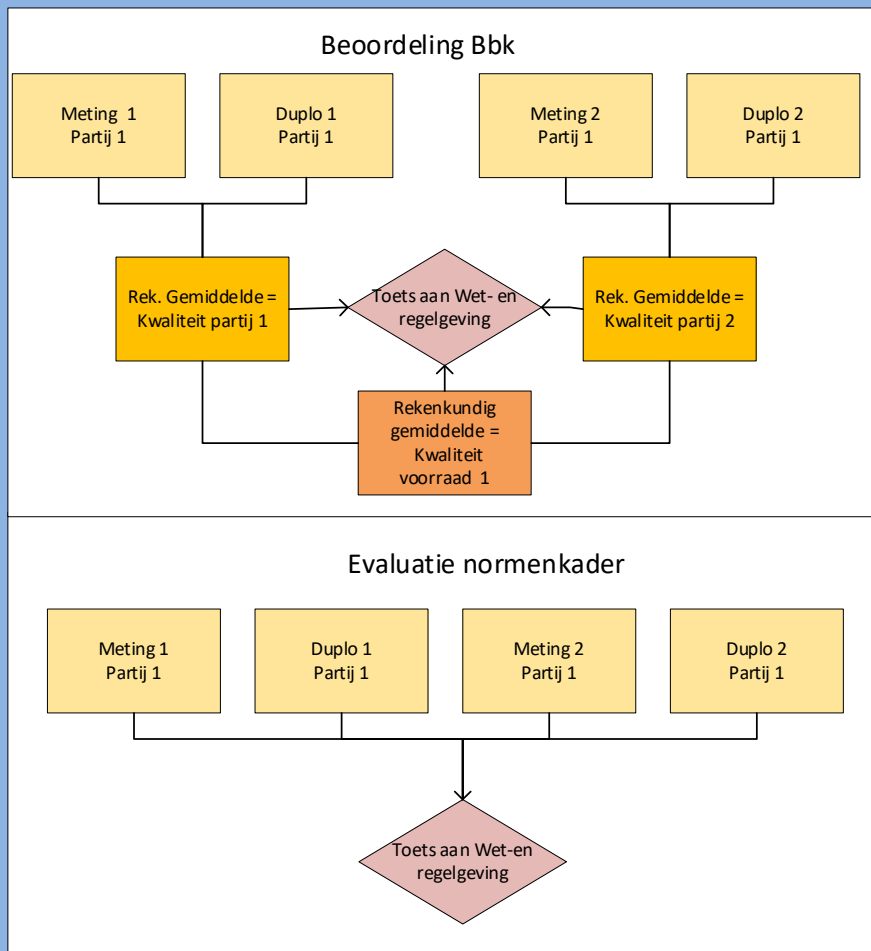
Beoordeling Bbk

Meting 1
Partij 1

Duplo 1
Partij 1

Meting 2
Partij 1

Duplo 2
Partij 1

Rek. Gemiddelde = Kwaliteit partij 1

Toets aan Wet- en regelgeving

Rek. Gemiddelde = Kwaliteit partij 2

Rekenkundig gemiddelde = Kwaliteit voorraad 1

Evaluatie normenkader

Meting 1
Partij 1

Duplo 1
Partij 1

Meting 2
Partij 1

Duplo 2
Partij 1

Toets aan Wet-en regelgeving